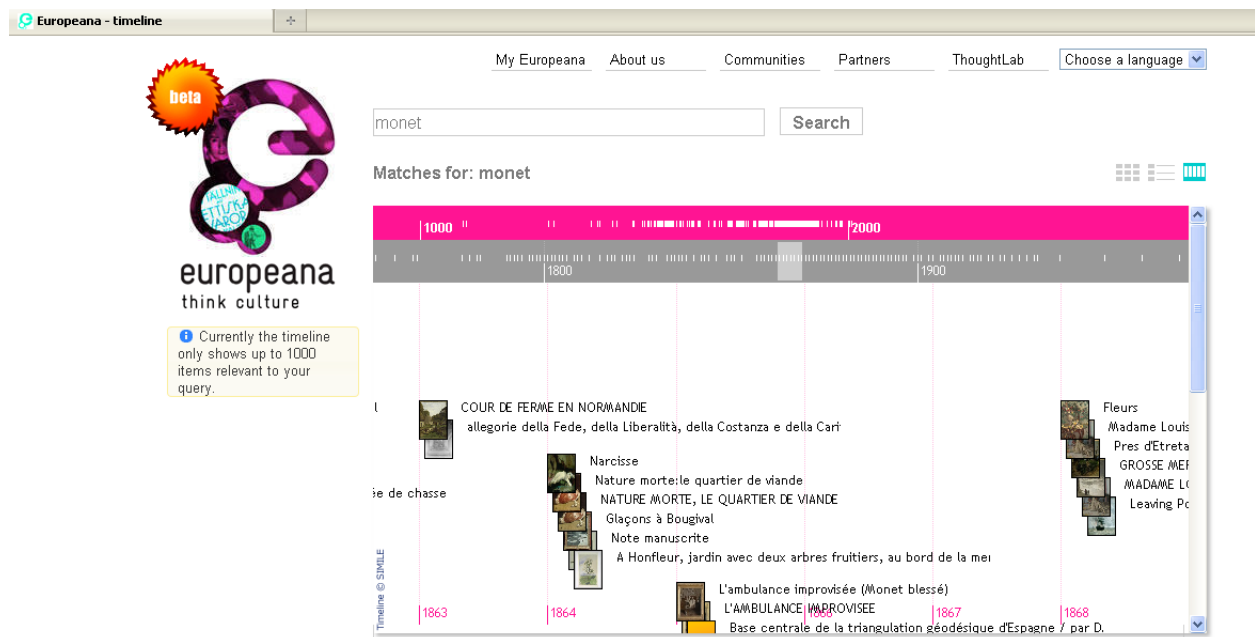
Europeana - timeline

My Europeana | About us | Communities | Partners | ThoughtLab | Choose a language

beta

europeana
think culture

Currently the timeline only shows up to 1000 items relevant to your query.

monet

Search

Matches for: monet

1000
2000
1800
1900

l
COUR DE FERME EN NORMANDIE
allegorie della Fede, della Liberalità, della Costanza e della Cari
Narcisse
Nature morte:le quartier de viande
NATURE MORTE, LE QUARTIER DE VIANDE
ée de chasse
Glaçons à Bougival
Note manuscrite
A Honfleur, jardin avec deux arbres fruitiers, au bord de la mer
L'ambulance improvisée (Monet blessé)
L'AMBULANCE IMPROVISEE
Base centrale de la triangulation géodésique d'Espagne / par D.
Fleurs
Madame Louis
Pres d'Etreta
GROSSE MEF
MADAME L
Leaving Po

Timeline © SIMILE
1863
1864
1866
1867
1868